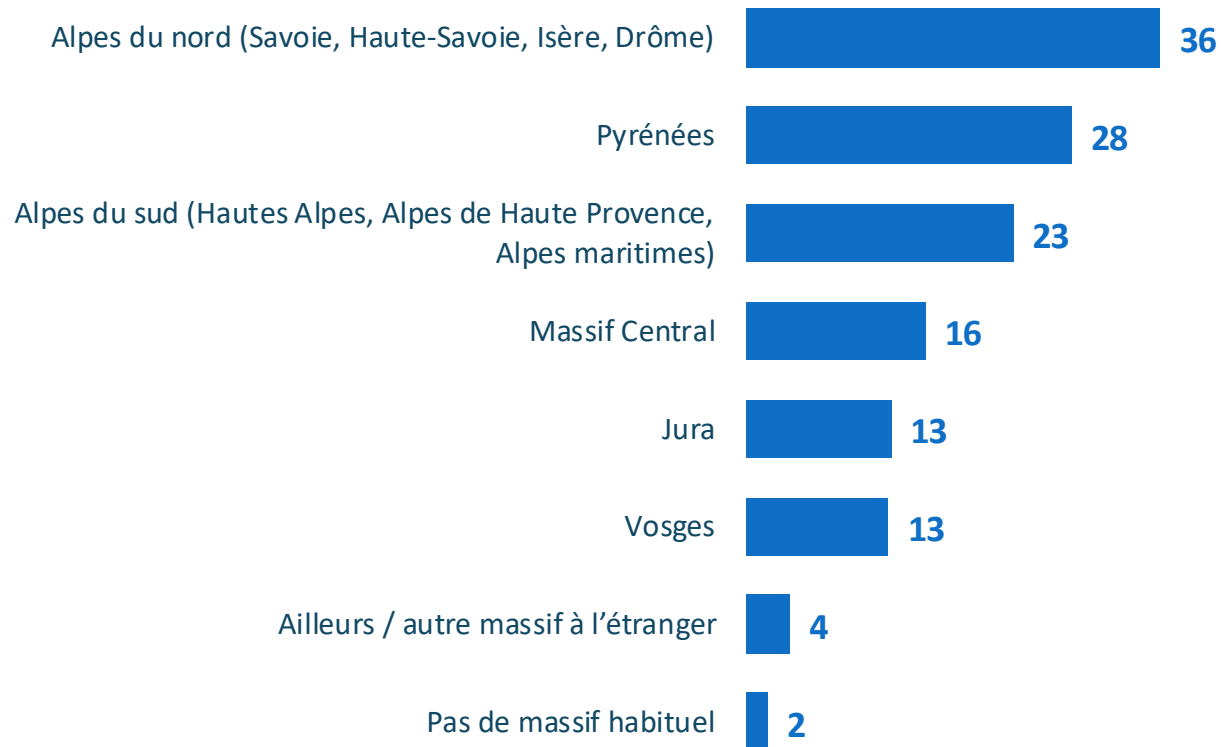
| Massif | Valeur |
|---|---|
| Alpes du nord (Savoie, Haute-Savoie, Isère, Drôme) | 36 |
| Pyrénées | 28 |
| Alpes du sud (Hautes Alpes, Alpes de Haute Provence, Alpes maritimes) | 23 |
| Massif Central | 16 |
| Jura | 13 |
| Vosges | 13 |
| Ailleurs / autre massif à l'étranger | 4 |
| Pas de massif habituel | 2 |